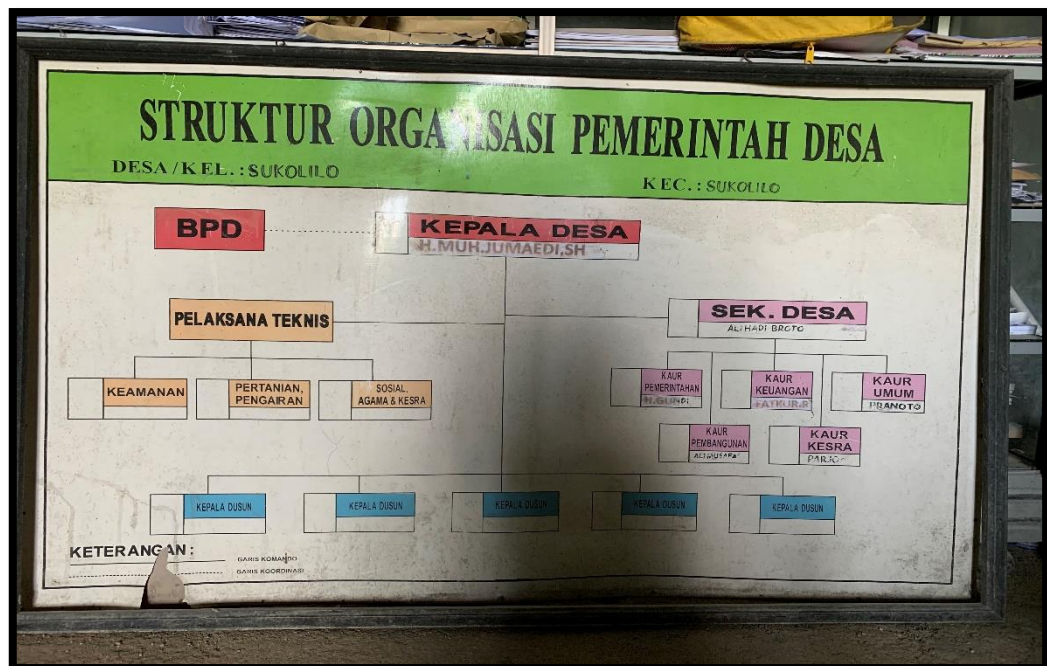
STRUKTUR ORGANISASI PEMERINTAH DESA

DESA / KEL. : SUKOLILO

KEC. : SUKOLILO

BPD

KEPALA DESA
H.MUH.JUMAEDI.SH

PELAKSANA TEKNIS

SEK. DESA
ALI HADI BROTO

KEAMANAN

PERTANIAN, PENGAIRAN

SOSIAL, AGAMA & KESRA

KAUR PEMERINTAHAN
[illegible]

KAUR KEUANGAN
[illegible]

KAUR UMUM
PRANOTO

KAUR PEMBANGUNAN
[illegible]

KAUR KESRA
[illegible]

KEPALA DUSUN

KEPALA DUSUN

KEPALA DUSUN

KEPALA DUSUN

KEPALA DUSUN

KETERANGAN :
GARIS KOMANDO
GARIS KOORDINASI